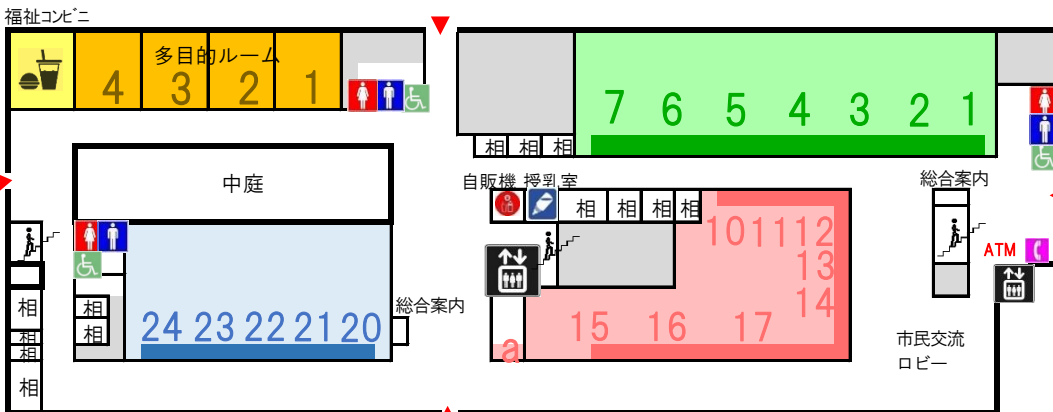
福祉コンビニ

多目的ルーム

4 3 2 1

7 6 5 4 3 2 1

相 相 相

中庭

自販機 授乳室

相 相 相 相

総合案内

10 11 12

13

14

ATM

相

相

相

相

相

相

24 23 22 21 20

総合案内

15 16 17

a

市民交流
ロビー